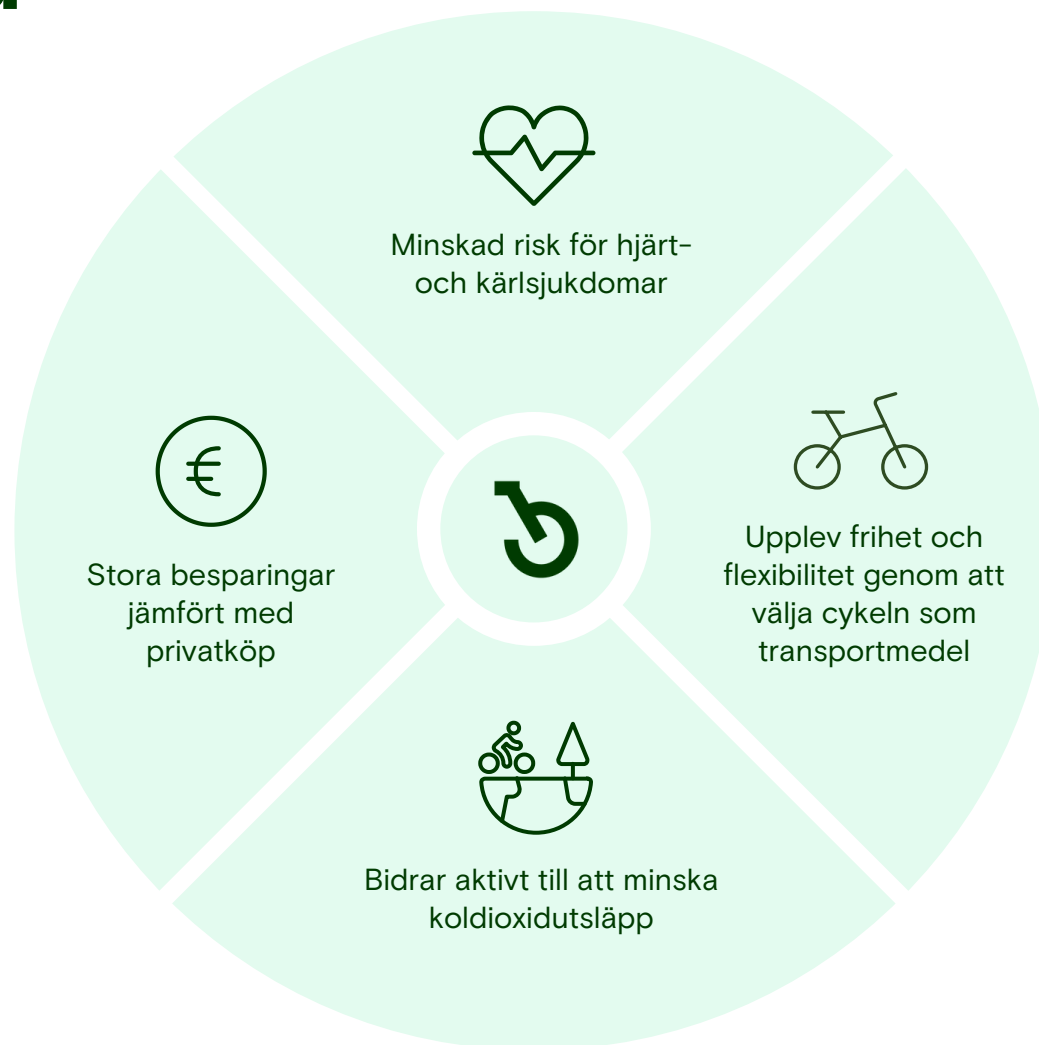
Minskad risk för hjärt- och kärlsjukdomar

€

Stora besparingar jämfört med privatköp

Upplev frihet och flexibilitet genom att välja cykeln som transportmedel

Bidrar aktivt till att minska koldioxidutsläpp